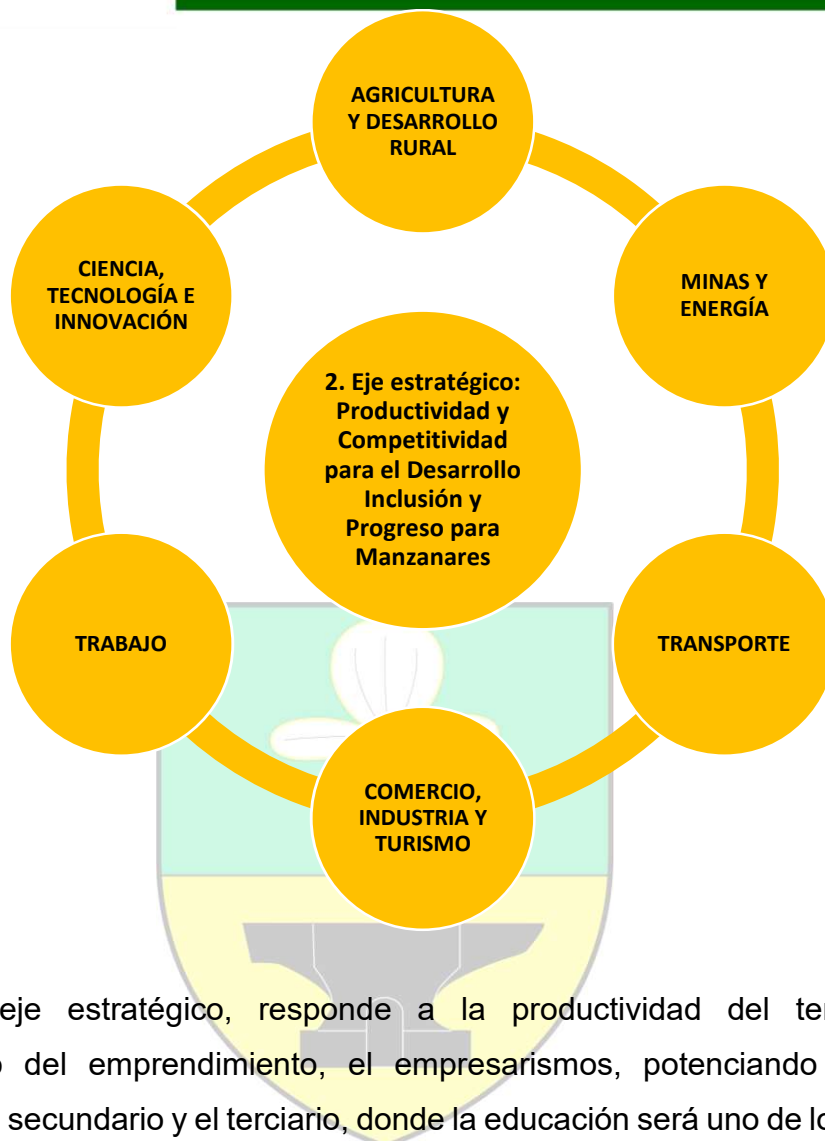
AGRICULTURA Y DESARROLLO RURAL

MINAS Y ENERGÍA

TRANSPORTE

COMERCIO, INDUSTRIA Y TURISMO

TRABAJO

CIENCIA, TECNOLOGÍA E INNOVACIÓN

2. Eje estratégico: Productividad y Competitividad para el Desarrollo Inclusión y Progreso para Manzanares

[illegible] eje estratégico, responde a la productividad del ter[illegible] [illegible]o del emprendimiento, el empresarismos, potenciando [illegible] secundario y el terciario, donde la educación será uno de lo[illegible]